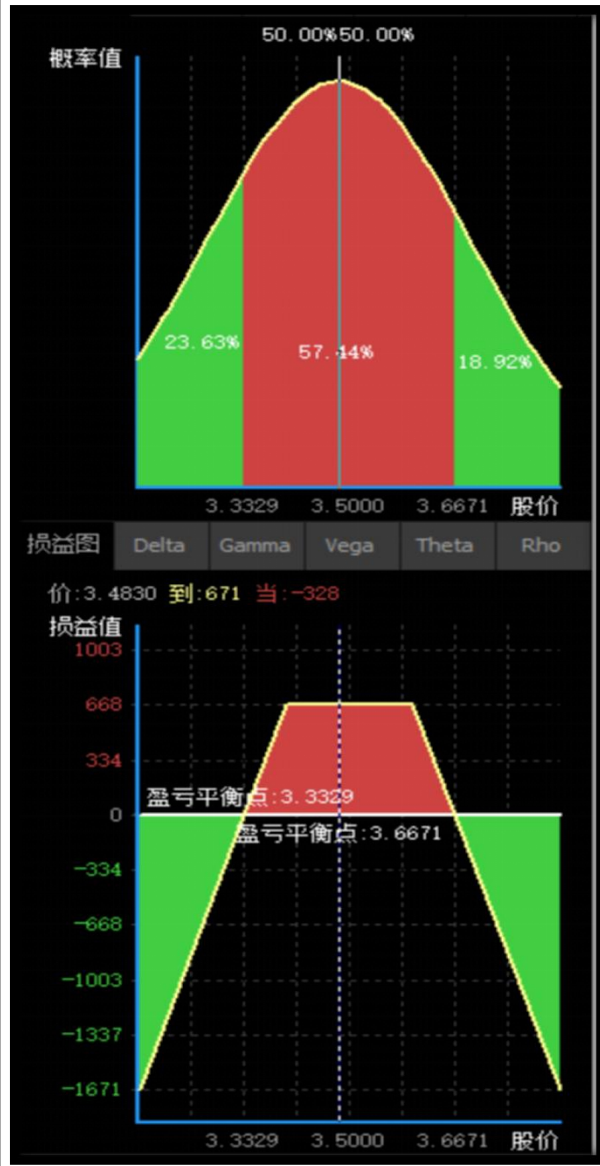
50.00%50.00%

概率值

23.63%

57.14%

18.92%

3.3329 3.5000 3.6671 股价

损益图 Delta Gamma Vega Theta Rho

价:3.4830 到:671 当:-328

损益值

1003

668

334

0

-334

-668

-1003

-1337

-1671

盈亏平衡点:3.3329

盈亏平衡点:3.6671

3.3329 3.5000 3.6671 股价